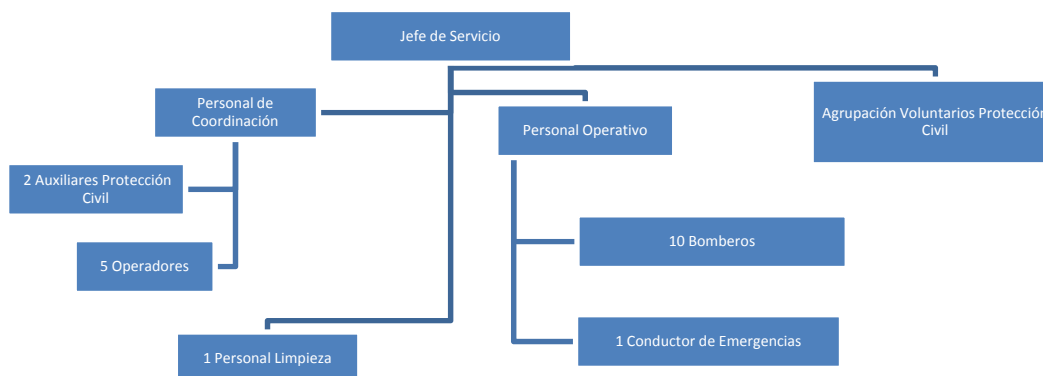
Jefe de Servicio

Personal de Coordinación

Personal Operativo

Agrupación Voluntarios Protección Civil

2 Auxiliares Protección Civil

5 Operadores

10 Bomberos

1 Conductor de Emergencias

1 Personal Limpieza